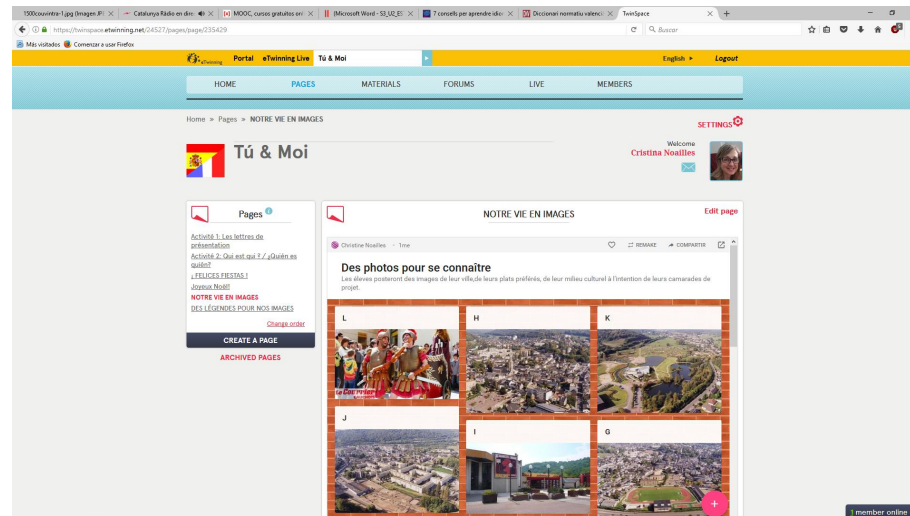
1500couvintra-1.jpg (Imagen JPE | Catalunya Ràdio en direc | MOOC, cursos gratuitos onl | (Microsoft Word - S3_U2_ES | 7 consells per aprendre idio | Diccionari normatiu valencià | TwinSpace

https://twinspace.etwinning.net/24527/pages/page/235429

Buscar

Más visitados   Comenzar a usar Firefox

eTwinning   Portal   eTwinning Live   Tú & Moi

English ▸   Logout

HOME   PAGES   MATERIALS   FORUMS   LIVE   MEMBERS

Home > Pages > NOTRE VIE EN IMAGES

SETTINGS

Tú & Moi

Welcome
Cristina Noailles

Pages

Activité 1: Les lettres de présentation
Activité 2: Qui est qui ? / ¿Quién es quién?
¡ FELICES FIESTAS !
Joyeux Noël!
NOTRE VIE EN IMAGES
DES LÉGENDES POUR NOS IMAGES

Change order

CREATE A PAGE

ARCHIVED PAGES

NOTRE VIE EN IMAGES

Edit page

Christine Noailles · 1mo

REMAKE   COMPARTIR

Des photos pour se connaître

Les élèves posteront des images de leur ville,de leurs plats préférés, de leur milieu culturel à l'intention de leurs camarades de projet.

L

H

K

J

I

G

1 member online